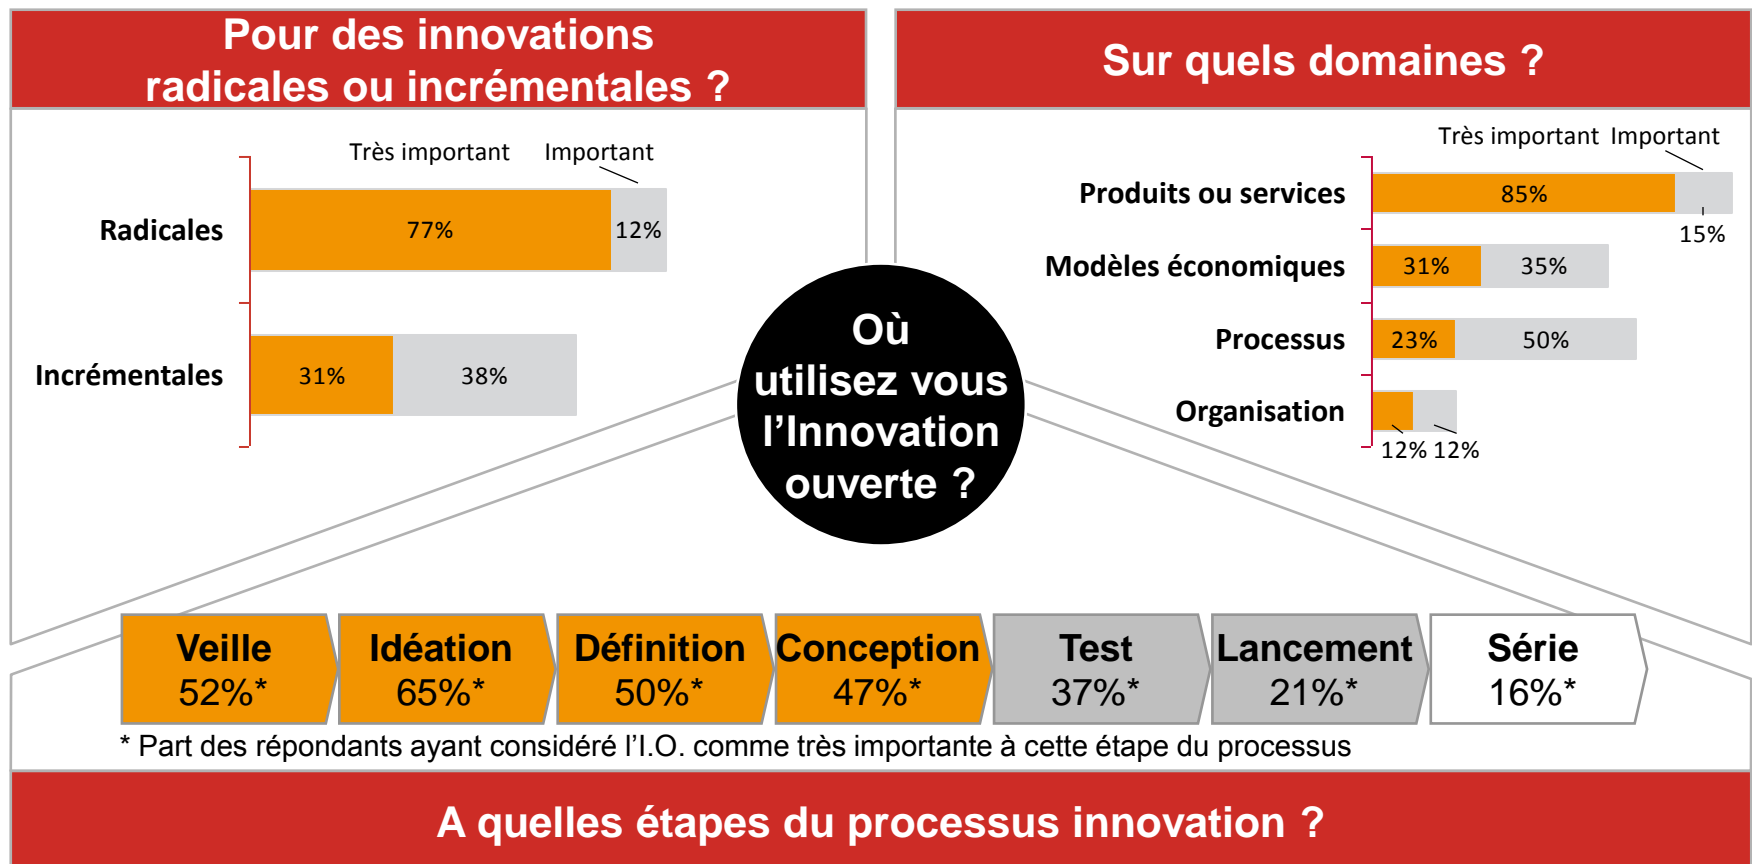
Pour des innovations radicales ou incrémentales ?

Très important Important

Radicales 77% 12%

Incrémentales 31% 38%

Sur quels domaines ?

Très important Important

Produits ou services 85% 15%

Modèles économiques 31% 35%

Processus 23% 50%

Organisation 12% 12%

Où utilisez vous l'Innovation ouverte ?

Veille 52%*

Idéation 65%*

Définition 50%*

Conception 47%*

Test 37%*

Lancement 21%*

Série 16%*

* Part des répondants ayant considéré l'I.O. comme très importante à cette étape du processus

A quelles étapes du processus innovation ?